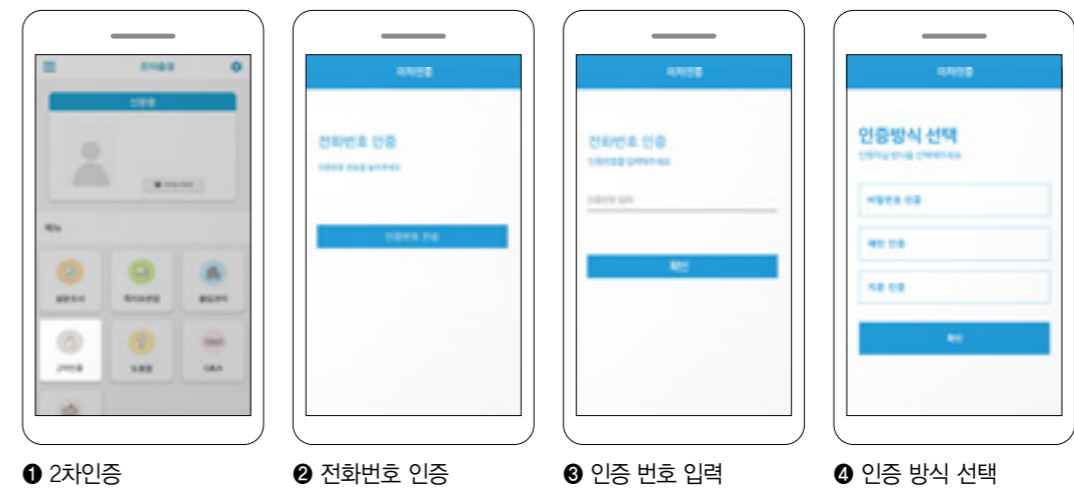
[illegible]

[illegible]

메뉴

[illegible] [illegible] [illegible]

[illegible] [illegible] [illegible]

2차인증

전화번호 인증

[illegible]

인증번호 전송

2차인증

전화번호 인증

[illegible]

인증번호 입력

확인

2차인증

인증방식 선택

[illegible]

비밀번호 인증

패턴 인증

지문 인증

확인

❶ 2차인증

❷ 전화번호 인증

❸ 인증 번호 입력

❹ 인증 방식 선택